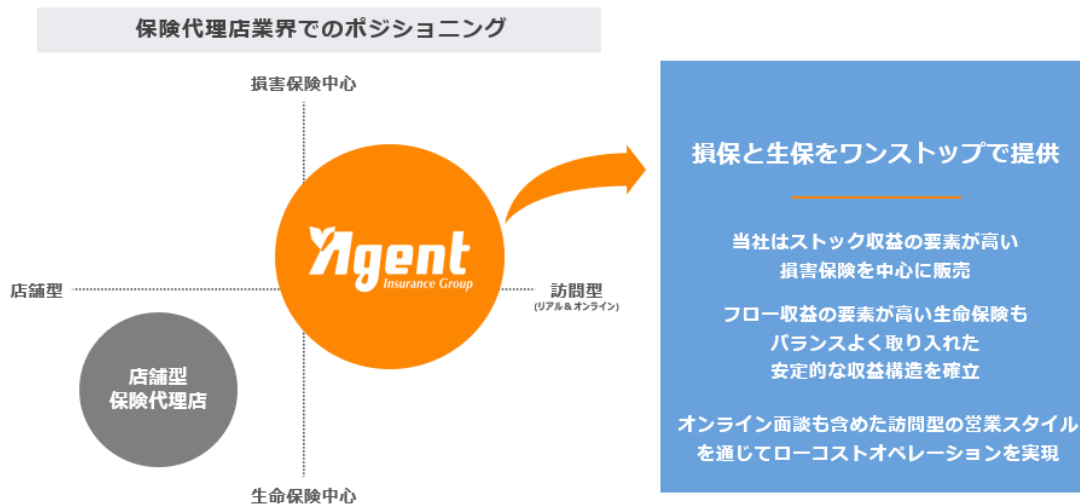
保険代理店業界でのポジショニング

損害保険中心

店舗型

Agent
Insurance Group

訪問型
(リアル＆オンライン)

店舗型
保険代理店

生命保険中心

損保と生保をワンストップで提供

当社はストック収益の要素が高い
損害保険を中心に販売

フロー収益の要素が高い生命保険も
バランスよく取り入れた
安定的な収益構造を確立

オンライン面談も含めた訪問型の営業スタイル
を通じてローコストオペレーションを実現